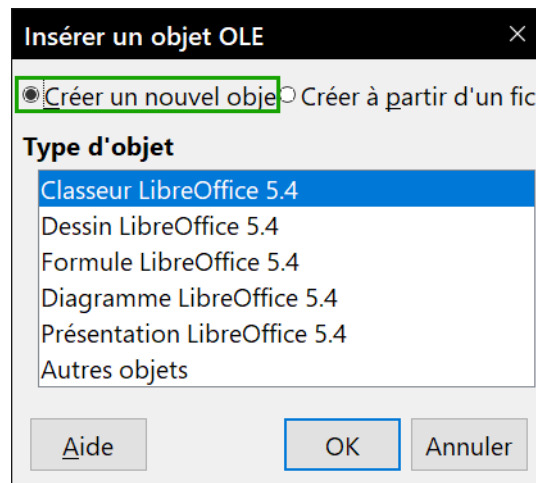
Insérer un objet OLE
×

Créer un nouvel obje  Créer à partir d'un fic

Type d'objet

Classeur LibreOffice 5.4
Dessin LibreOffice 5.4
Formule LibreOffice 5.4
Diagramme LibreOffice 5.4
Présentation LibreOffice 5.4
Autres objets

Aide
OK
Annuler